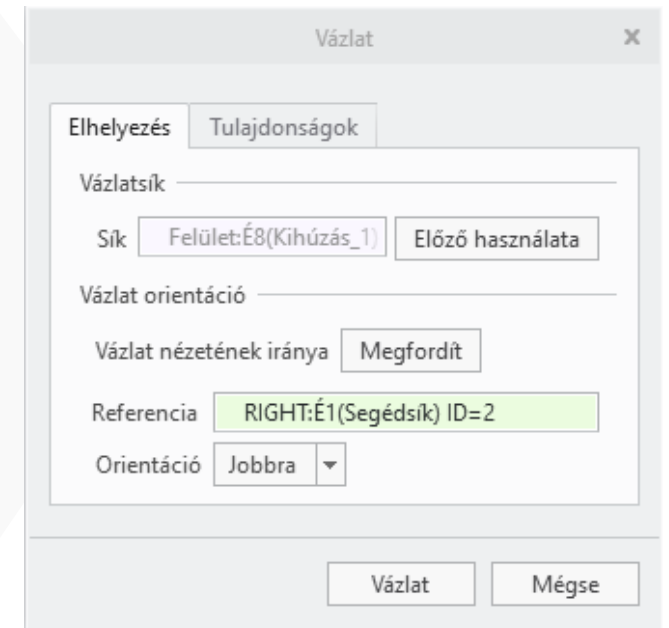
Vázlat
×

Elhelyezés Tulajdonságok

Vázlatsík

Sík Felület:É8(Kihúzás_1) Előző használata

Vázlat orientáció

Vázlat nézetének iránya Megfordít

Referencia RIGHT:É1(Segédsík) ID=2

Orientáció Jobbra

Vázlat Mégse